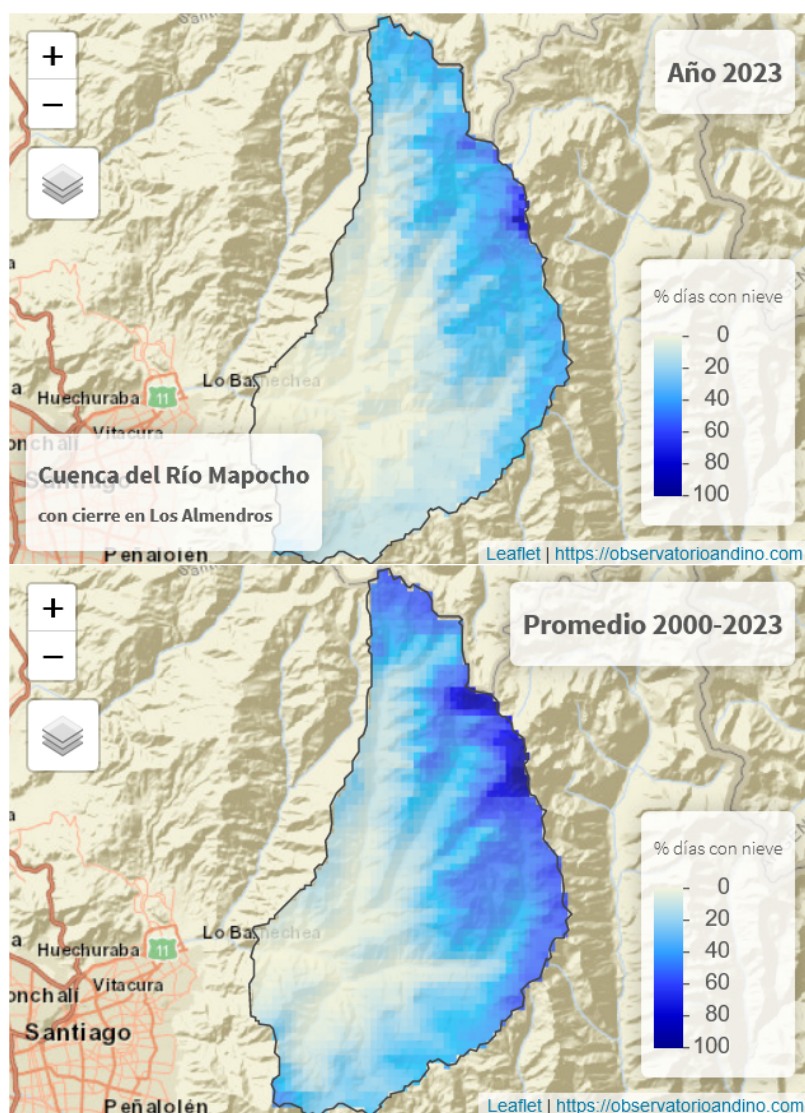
+
−
Año 2023
% días con nieve
0
20
40
60
80
100
Huechuraba 11
Lo Barnechea
Vitacura
onchali
Santiago
Cuenca del Río Mapocho
con cierre en Los Almendros
Peñalolén
Leaflet | https://observatorioandino.com

+
−
Promedio 2000-2023
% días con nieve
0
20
40
60
80
100
Huechuraba 11
Lo Barnechea
Vitacura
onchali
Santiago
Peñalolén
Leaflet | https://observatorioandino.com